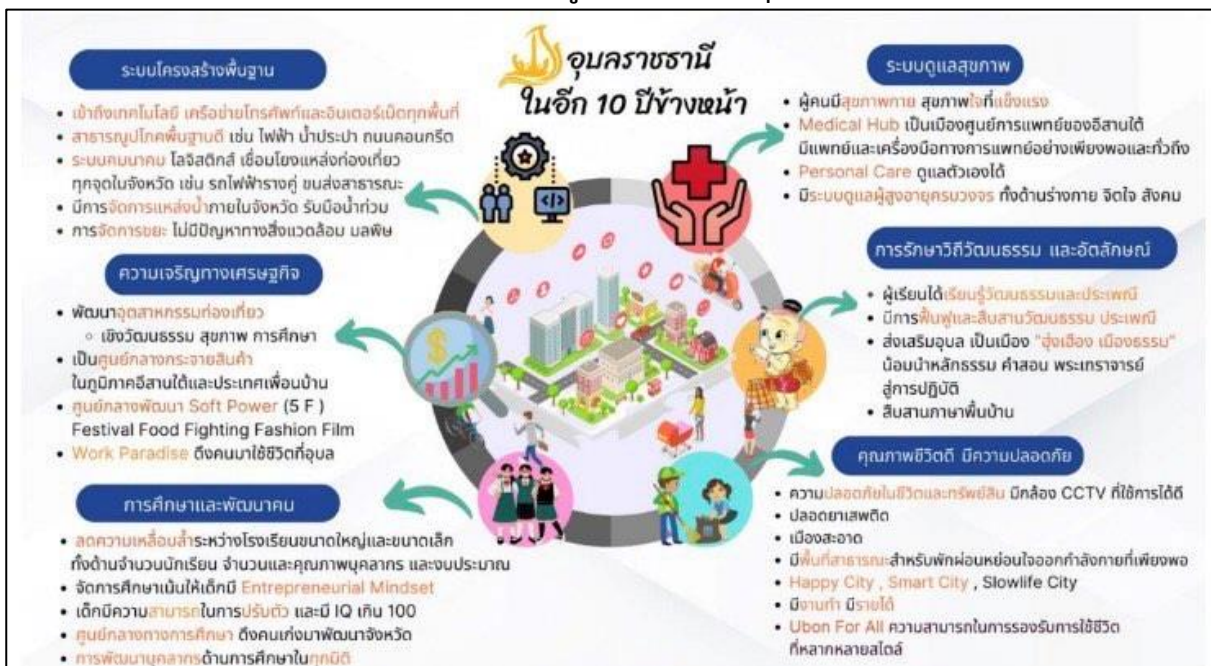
อุบลราชธานี
ในอีก 10 ปีข้างหน้า

ระบบโครงสร้างพื้นฐาน
• เข้าถึงเทคโนโลยี เครือข่ายโทรศัพท์และอินเตอร์เน็ตทุกพื้นที่
• สาธารณูปโภคพื้นฐานดี เช่น ไฟฟ้า น้ำประปา ถนนคอนกรีต
• ระบบคมนาคม โลจิสติกส์ เชื่อมโยงแหล่งท่องเที่ยว ทุกจุดในจังหวัด เช่น รถไฟฟ้ารางคู่ ขนส่งสาธารณะ
• มีการจัดการแหล่งน้ำภายในจังหวัด รับมือน้ำท่วม
• การจัดการขยะ ไม่มีปัญหาทางสิ่งแวดล้อม มลพิษ

ความเจริญทางเศรษฐกิจ
• พัฒนาอุตสาหกรรมท่องเที่ยว
◦ เชิงวัฒนธรรม สุขภาพ การศึกษา
• เป็นศูนย์กลางกระจายสินค้า ในภูมิภาคอีสานใต้และประเทศเพื่อนบ้าน
• ศูนย์กลางพัฒนา Soft Power (5 F) Festival Food Fighting Fashion Film
• Work Paradise ดึงคนมาใช้ชีวิตที่อุบล

การศึกษาและพัฒนาคน
• ลดความเหลื่อมล้ำระหว่างโรงเรียนขนาดใหญ่และขนาดเล็ก ทั้งด้านจำนวนนักเรียน จำนวนและคุณภาพบุคลากร และงบประมาณ
• จัดการศึกษาเน้นให้เด็กมี Entrepreneurial Mindset
• เด็กมีความสามารถในการปรับตัว และมี IQ เกิน 100
• ศูนย์กลางทางการศึกษา ดึงคนเก่งมาพัฒนาจังหวัด
• การพัฒนาบุคลากรด้านการศึกษาในทุกมิติ

ระบบดูแลสุขภาพ
• ผู้คนมีสุขภาพกาย สุขภาพใจที่แข็งแรง
• Medical Hub เป็นเมืองศูนย์การแพทย์ของอีสานใต้ มีแพทย์และเครื่องมือทางการแพทย์อย่างเพียงพอและทั่วถึง
• Personal Care ดูแลตัวเองได้
• มีระบบดูแลผู้สูงอายุครบวงจร ทั้งด้านร่างกาย จิตใจ สังคม

การรักษาวิถีวัฒนธรรม และอัตลักษณ์
• ผู้เรียนได้เรียนรู้วัฒนธรรมและประเพณี
• มีการฟื้นฟูและสืบสานวัฒนธรรม ประเพณี
• ส่งเสริมอุบล เป็นเมือง "รุ่งเรือง เมืองธรรม" น้อมนำหลักธรรม คำสอน พระเกราจารย์ สู่การปฏิบัติ
• สืบสานภาษาพื้นบ้าน

คุณภาพชีวิตดี มีความปลอดภัย
• ความปลอดภัยในชีวิตและทรัพย์สิน มีกล้อง CCTV ที่ใช้การได้ดี
• ปลอดยาเสพติด
• เมืองสะอาด
• มีพื้นที่สาธารณะสำหรับพักผ่อนหย่อนใจออกกำลังกายที่เพียงพอ
• Happy City , Smart City , Slowlife City
• มีงานทำ มีรายได้
• Ubon For All ความสามารถในการรองรับการใช้ชีวิต ที่หลากหลายสไตล์